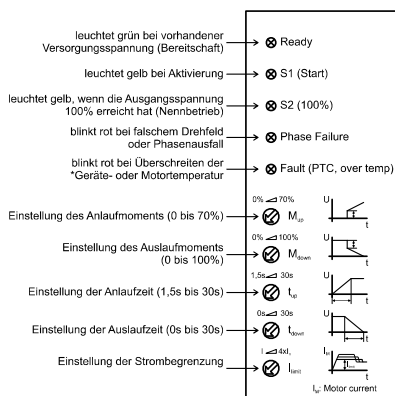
leuchtet grün bei vorhandener Versorgungsspannung (Bereitschaft)

⊗ Ready

leuchtet gelb bei Aktivierung

⊗ S1 (Start)

leuchtet gelb, wenn die Ausgangsspannung 100% erreicht hat (Nennbetrieb)

⊗ S2 (100%)

blinkt rot bei falschem Drehfeld oder Phasenausfall

⊗ Phase Failure

blinkt rot bei Überschreiten der *Geräte- oder Motortemperatur

⊗ Fault (PTC, over temp)

Einstellung des Anlaufmoments (0 bis 70%)

0% 70%

$M_{up}$

U

t

Einstellung des Auslaufmoments (0 bis 100%)

0% 100%

$M_{down}$

U

t

Einstellung der Anlaufzeit (1,5s bis 30s)

1,5s 30s

$t_{up}$

U

t

Einstellung der Auslaufzeit (0s bis 30s)

0s 30s

$t_{down}$

U

t

Einstellung der Strombegrenzung

I 4xI

$I_{limit}$

$I_M$

t

$I_M$: Motor current